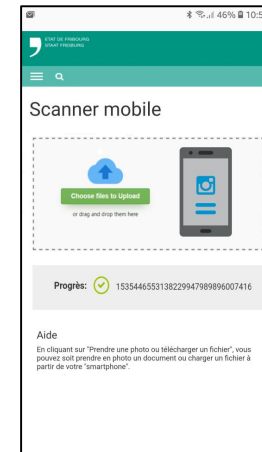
46% 10:5

ETAT DE FRIBOURG
STAAT FREIBURG

Scanner mobile

Choose files to Upload
or drag and drop them here

Progrès: 1535446553138229947989896007416

Aide
En cliquant sur "Prendre une photo ou télécharger un fichier", vous pouvez soit prendre en photo un document ou charger un fichier à partir de votre "smartphone".